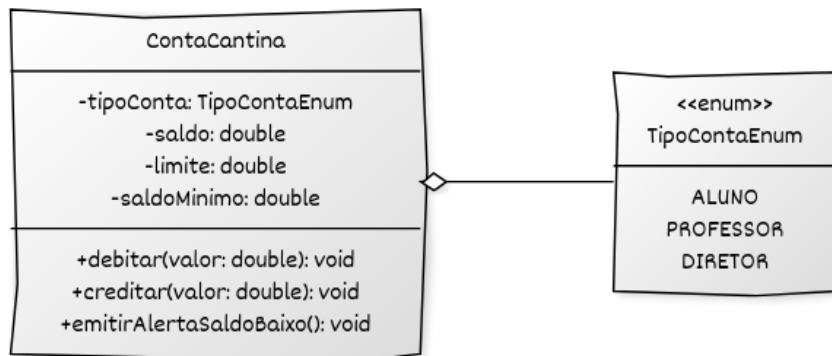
ContaCantina

-tipoConta: TipoContaEnum
-saldo: double
-limite: double
-saldoMinimo: double

+debitar(valor: double): void
+creditar(valor: double): void
+emitirAlertaSaldoBaixo(): void

<<enum>>
TipoContaEnum

ALUNO
PROFESSOR
DIRETOR